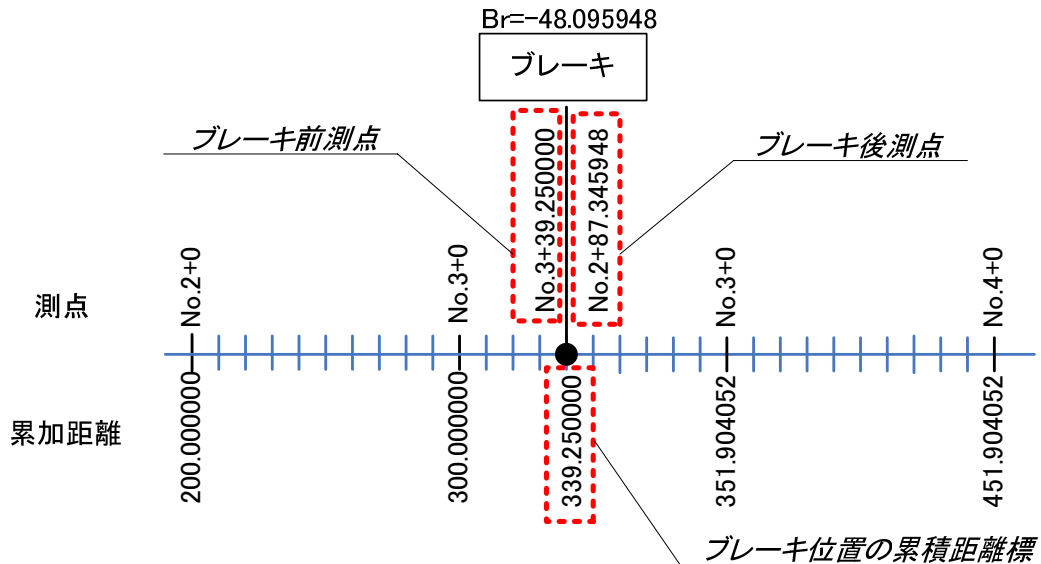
Br=-48.095948

ブレーキ

ブレーキ前測点

ブレーキ後測点

No.3+39.250000

No.2+87.345948

測点

No.2+0

No.3+0

No.3+0

No.4+0

累加距離

200.000000

300.000000

339.250000

351.904052

451.904052

ブレーキ位置の累積距離標